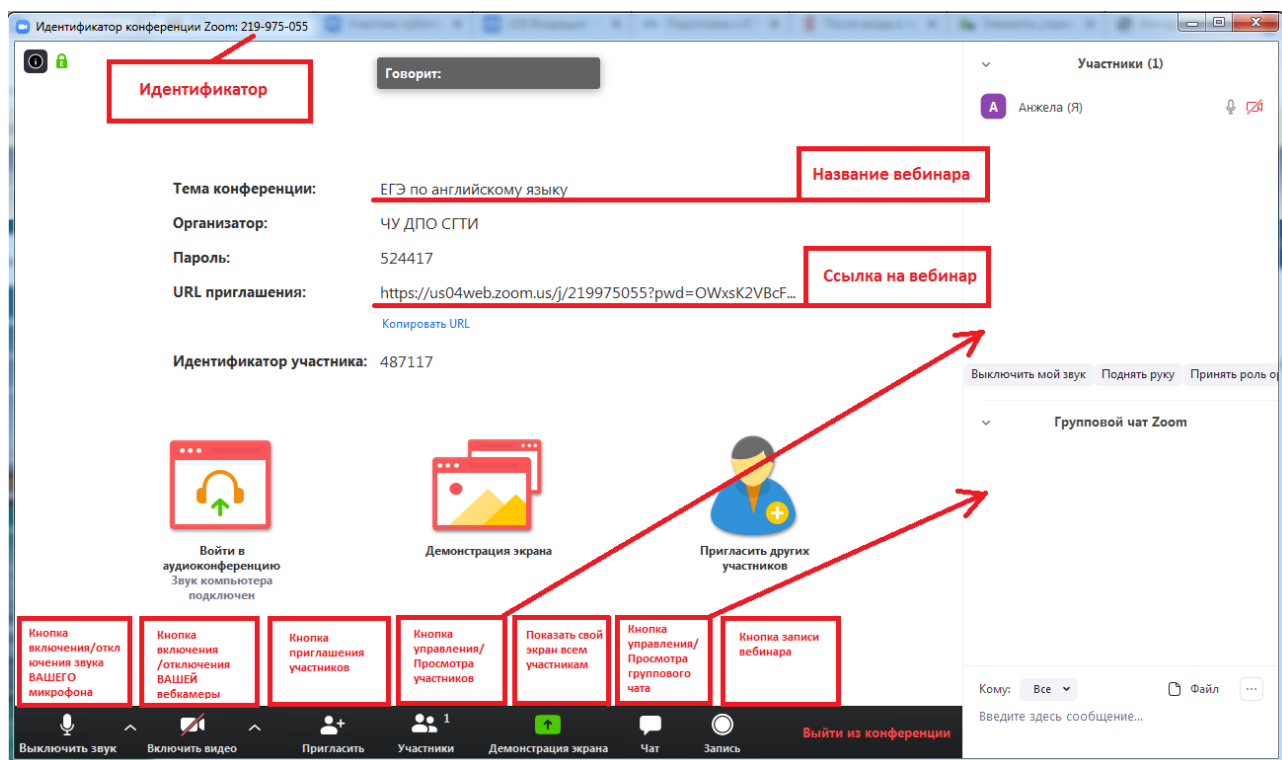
Идентификатор конференции Zoom: 219-975-055

Идентификатор

Говорит:

Тема конференции: ЕГЭ по английскому языку

Название вебинара

Организатор: ЧУ ДПО СГТИ

Пароль: 524417

URL приглашения: https://us04web.zoom.us/j/219975055?pwd=OWxsK2VBcF...

Ссылка на вебинар

Копировать URL

Идентификатор участника: 487117

Войти в аудиоконференцию
Звук компьютера подключен

Демонстрация экрана

Пригласить других участников

Кнопка включения/отключения звука ВАШЕГО микрофона

Кнопка включения /отключения ВАШЕЙ вебкамеры

Кнопка приглашения участников

Кнопка управления/ Просмотра участников

Показать свой экран всем участникам

Кнопка управления/ Просмотра группового чата

Кнопка записи вебинара

Выключить звук

Включить видео

Пригласить

1
Участники

Демонстрация экрана

Чат

Запись

Выйти из конференции

Участники (1)

A Анжела (Я)

Выключить мой звук

Поднять руку

Принять роль ор

Групповой чат Zoom

Кому: Все

Файл

Введите здесь сообщение...